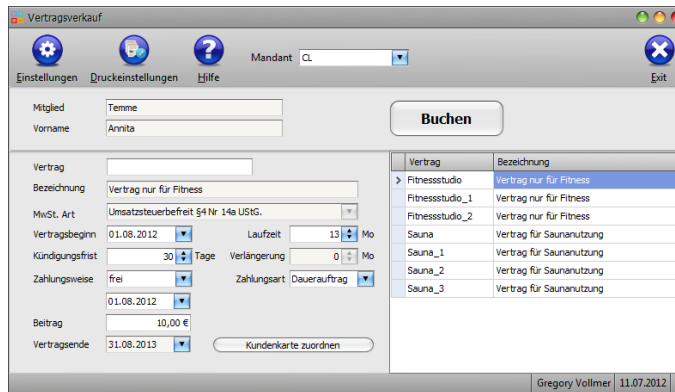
Vertragsverkauf

Einstellungen Druckeinstellungen Hilfe

Mandant CL

Exit

Mitglied Temme
Vorname Annita

Buchen

Vertrag
Bezeichnung Vertrag nur für Fitness
MwSt. Art Umsatzsteuerbefreit §4 Nr 14a UStG.
Vertragsbeginn 01.08.2012
Laufzeit 13 Mo
Kündigungsfrist 30 Tage
Verlängerung 0 Mo
Zahlungsweise frei
Zahlungsart Dauerauftrag
01.08.2012
Beitrag 10,00 €
Vertragsende 31.08.2013
Kundenkarte zuordnen

| Vertrag | Bezeichnung |
|---|---|
| Fitnessstudio | Vertrag nur für Fitness |
| Fitnessstudio_1 | Vertrag nur für Fitness |
| Fitnessstudio_2 | Vertrag nur für Fitness |
| Sauna | Vertrag für Saunanutzung |
| Sauna_1 | Vertrag für Saunanutzung |
| Sauna_2 | Vertrag für Saunanutzung |
| Sauna_3 | Vertrag für Saunanutzung |

Gregory Vollmer 11.07.2012